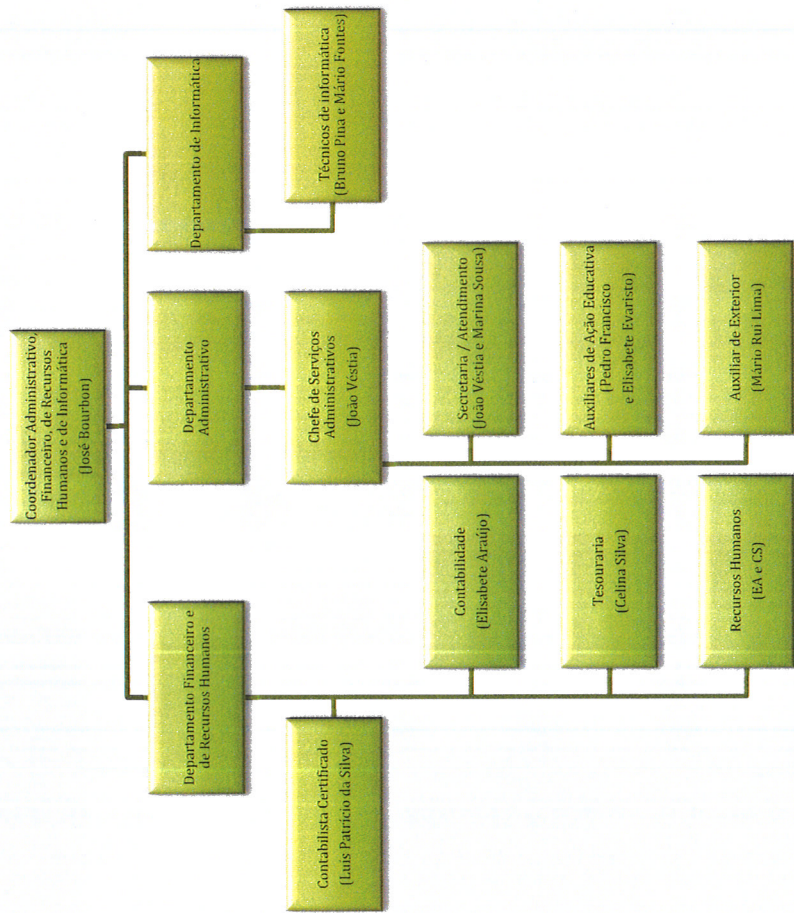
Coordenador Administrativo, Financeiro, de Recursos Humanos e de Informática
(José Bourbon)

Departamento de Informática

Técnicos de informática
(Bruno Pina e Mário Fontes)

Departamento Administrativo

Chefe de Serviços Administrativos
(João Vestia)

Secretaria / Atendimento
(João Vestia e Marina Sousa)

Auxiliares de Ação Educativa
(Pedro Francisco e Elisabete Evaristo)

Auxiliar de Exterior
(Mário Rui Lima)

Departamento Financeiro e de Recursos Humanos

Contabilista Certificado
(Luis Patrício da Silva)

Contabilidade
(Elisabete Araújo)

Tesouraria
(Celina Silva)

Recursos Humanos
(EA e CS)